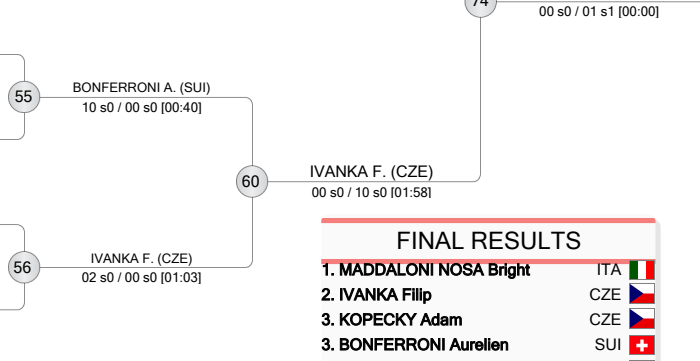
74
00 s0 / 01 s1 [00:00]

55
BONFERRONI A. (SUI)
10 s0 / 00 s0 [00:40]

60
IVANKA F. (CZE)
00 s0 / 10 s0 [01:58]

56
IVANKA F. (CZE)
02 s0 / 00 s0 [01:03]

FINAL RESULTS

| | |
|---|---|
| 1. MADDALONI NOSA Bright | ITA |
| 2. IVANKA Filip | CZE |
| 3. KOPECKY Adam | CZE |
| 3. BONFERRONI Aurelien | SUI |